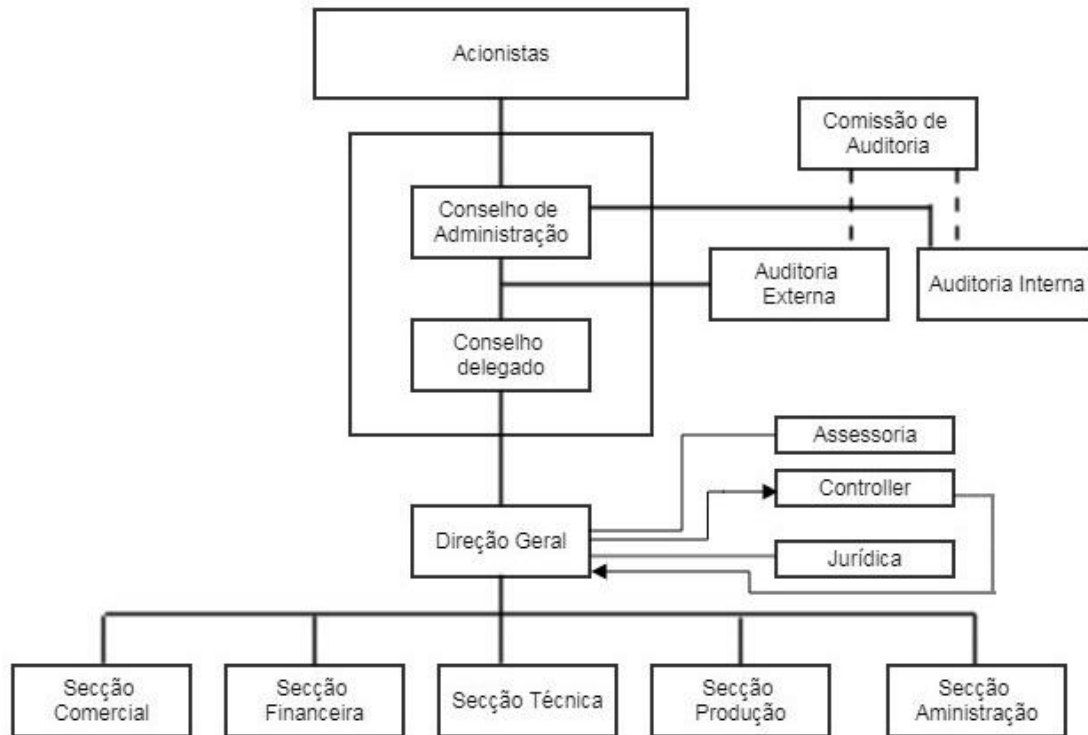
Acionistas

Comissão de Auditoria

Conselho de Administração

Auditoria Externa

Auditoria Interna

Conselho delegado

Assessoria

Controller

Direção Geral

Jurídica

Secção Comercial

Secção Financeira

Secção Técnica

Secção Produção

Secção Aministração